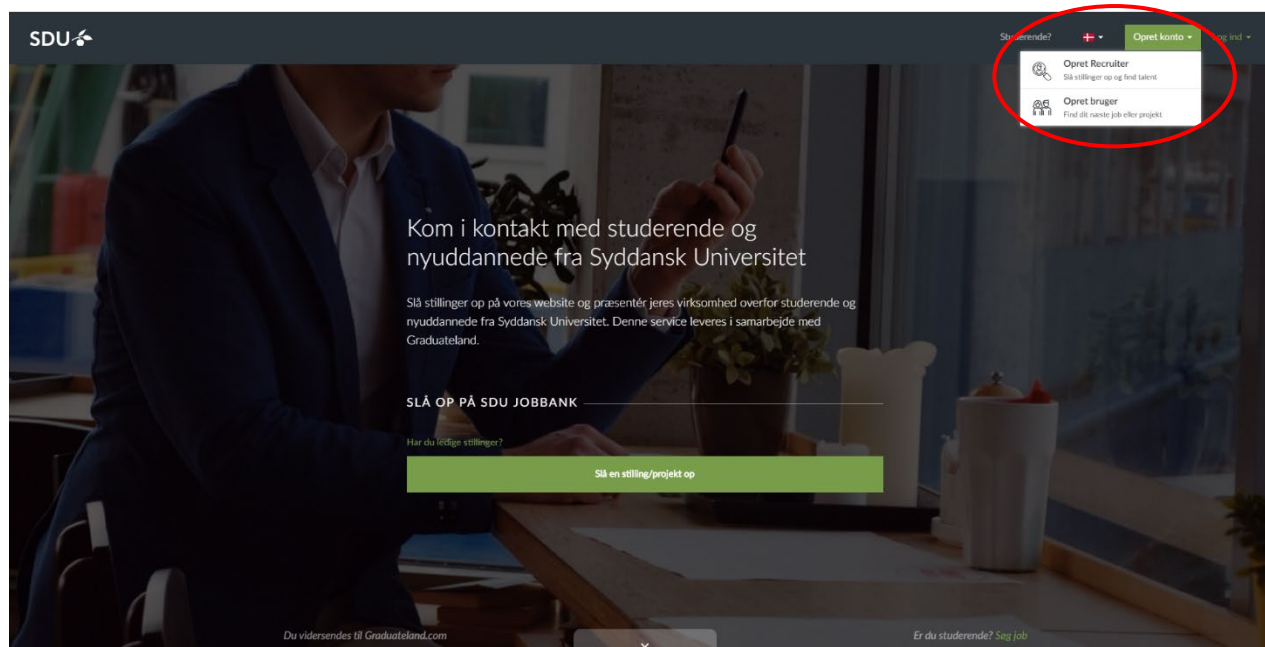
SDU

Studerende?

Opret konto

Log ind

Opret Recruiter
Slå stillinger op og find talent

Opret bruger
Find dit næste job eller projekt

Kom i kontakt med studerende og nyuddannede fra Syddansk Universitet

Slå stillinger op på vores website og præsentér jeres virksomhed overfor studerende og nyuddannede fra Syddansk Universitet. Denne service leveres i samarbejde med Graduateland.

SLÅ OP PÅ SDU JOBBANK

Har du ledige stillinger?

Slå en stilling/projekt op

Du videresendes til Graduateland.com

Er du studerende? Søg job